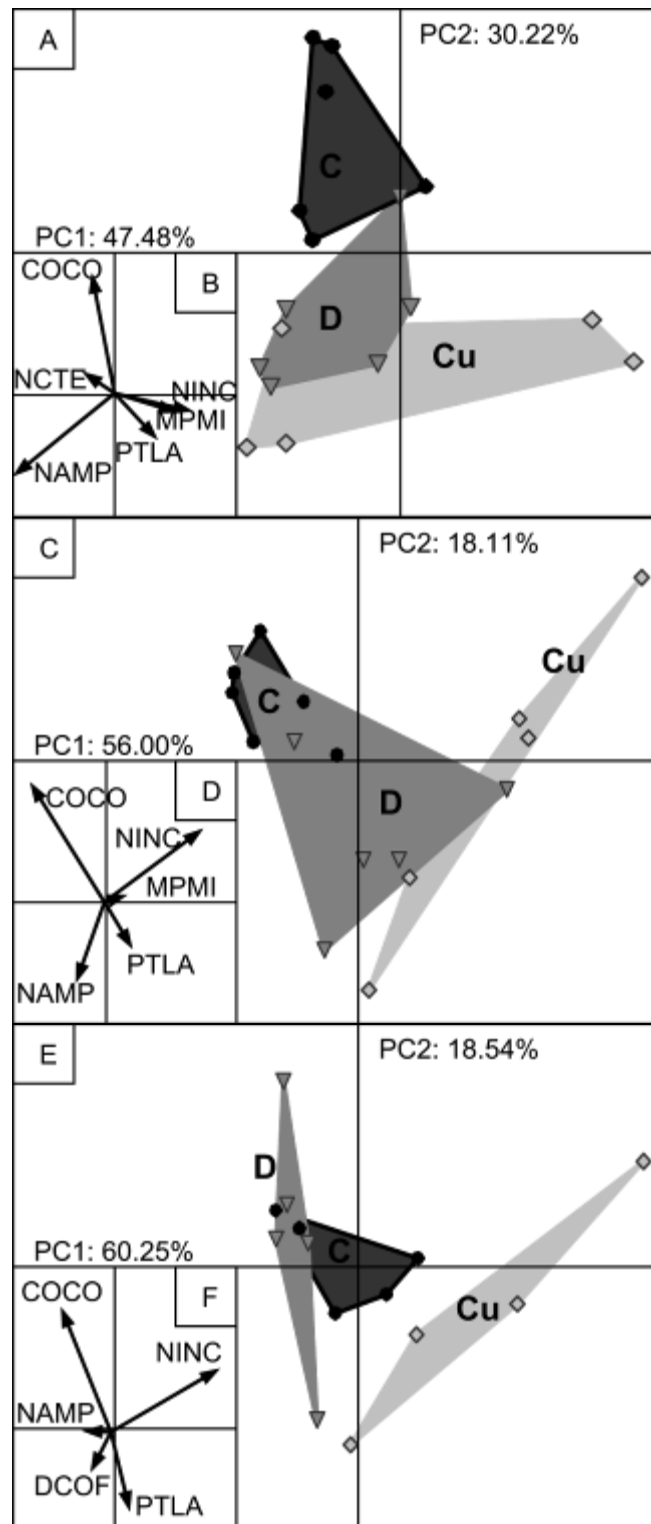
A

PC2: 30.22%

C

PC1: 47.48%

COCO

B

D

Cu

NCTE

NINC

MPMI

PTLA

NAMP

C

PC2: 18.11%

Cu

C

PC1: 56.00%

COCO

D

D

NINC

MPMI

PTLA

NAMP

E

PC2: 18.54%

D

PC1: 60.25%

C

COCO

F

Cu

NINC

NAMP

DCOF

PTLA